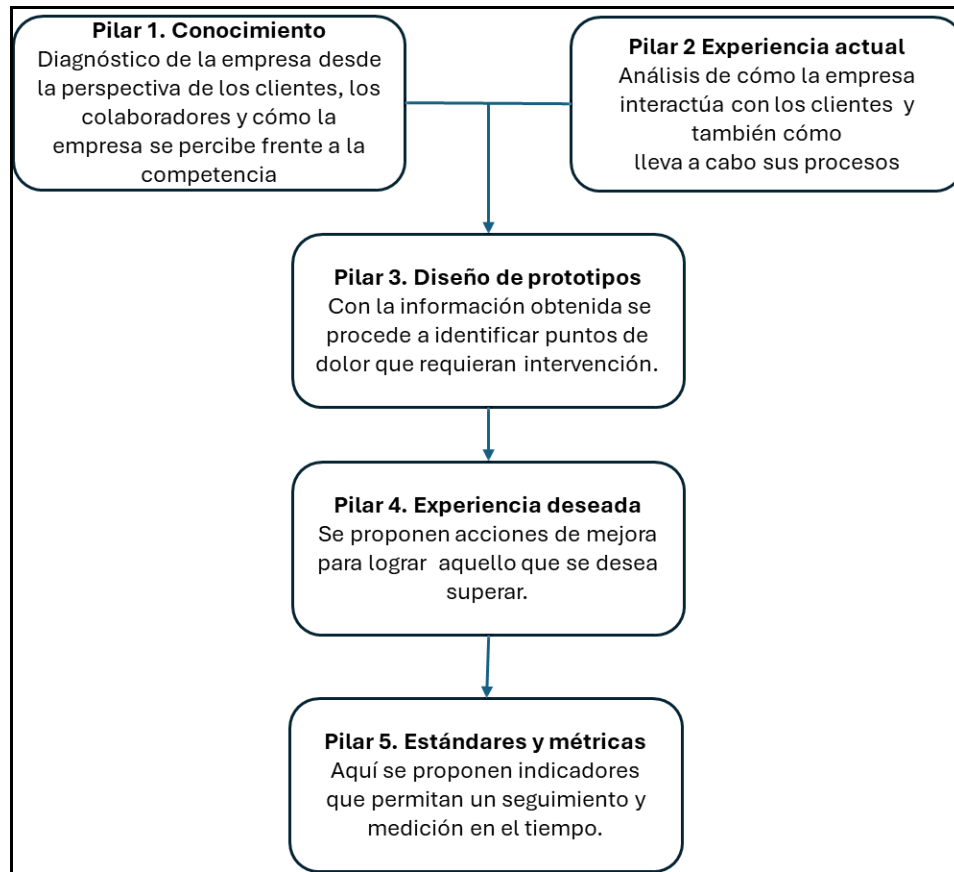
Pilar 1. Conocimiento
Diagnóstico de la empresa desde la perspectiva de los clientes, los colaboradores y cómo la empresa se percibe frente a la competencia

Pilar 2 Experiencia actual
Análisis de cómo la empresa interactúa con los clientes y también cómo lleva a cabo sus procesos

Pilar 3. Diseño de prototipos
Con la información obtenida se procede a identificar puntos de dolor que requieran intervención.

Pilar 4. Experiencia deseada
Se proponen acciones de mejora para lograr aquello que se desea superar.

Pilar 5. Estándares y métricas
Aquí se proponen indicadores que permitan un seguimiento y medición en el tiempo.